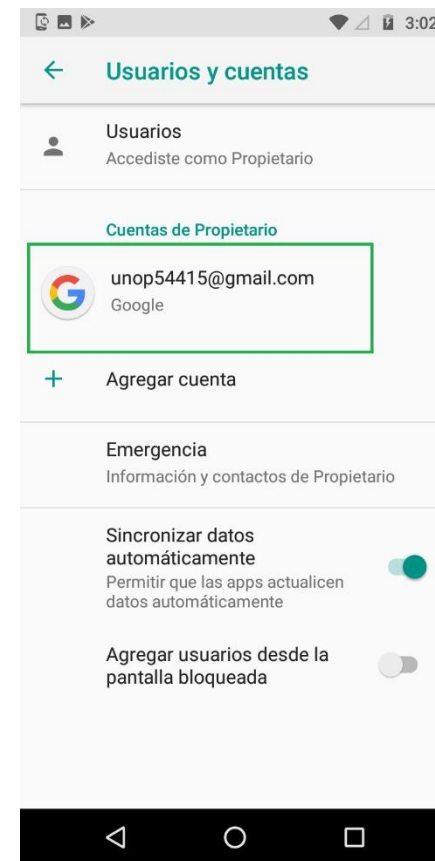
3:02

Usuarios y cuentas

Usuarios
Accediste como Propietario

Cuentas de Propietario

unop54415@gmail.com
Google

Agregar cuenta

Emergencia
Información y contactos de Propietario

Sincronizar datos automáticamente
Permitir que las apps actualicen datos automáticamente

Agregar usuarios desde la pantalla bloqueada